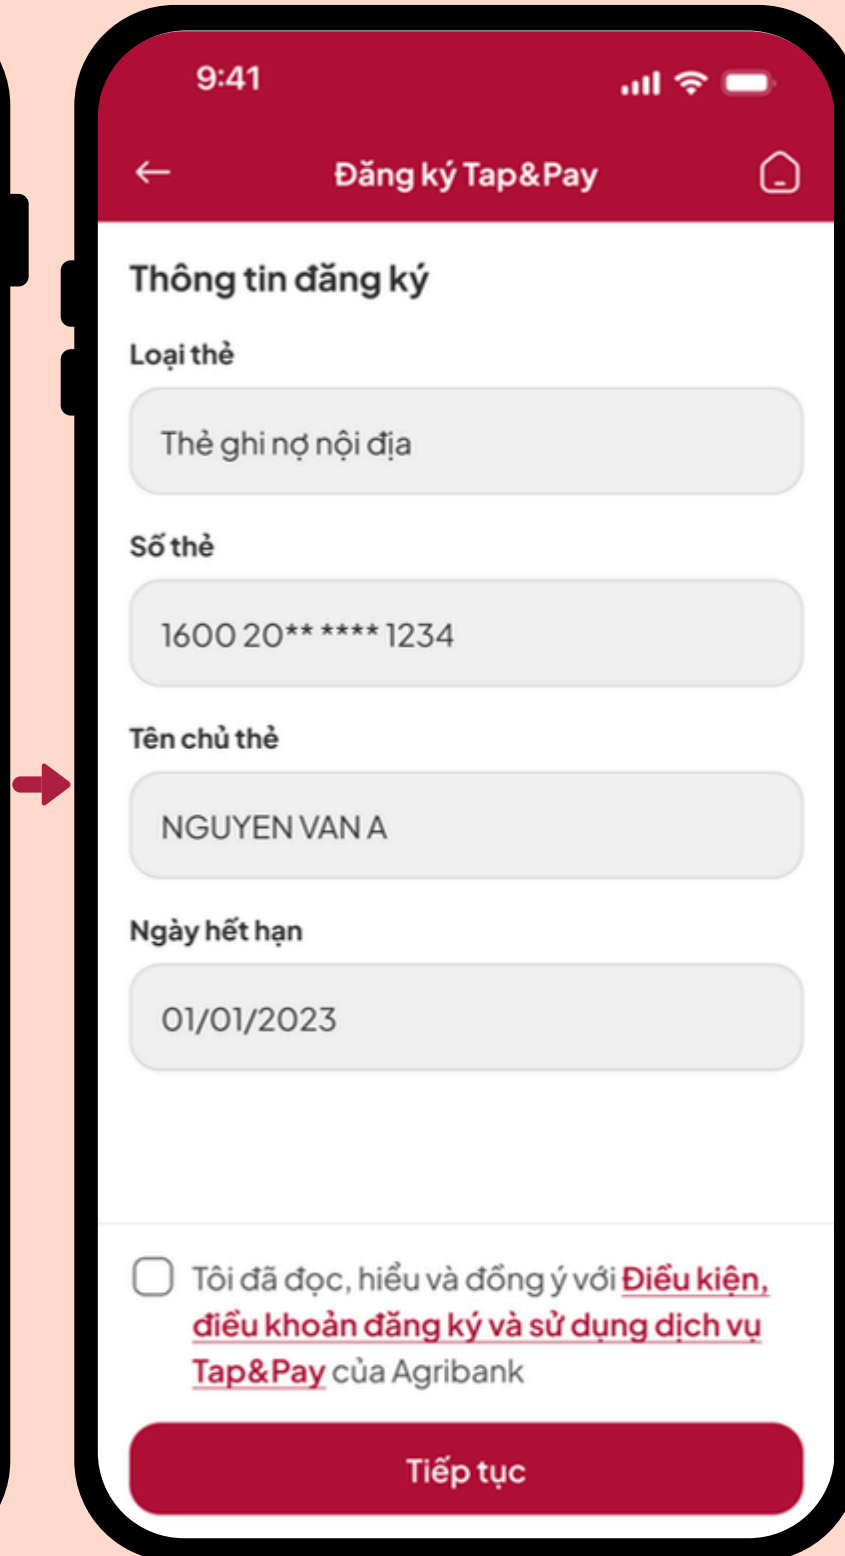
9:41

←

Đăng ký Tap&Pay

Thông tin đăng ký

Loại thẻ

Thẻ ghi nợ nội địa

Số thẻ

1600 20** **** 1234

Tên chủ thẻ

NGUYEN VAN A

Ngày hết hạn

01/01/2023

Tôi đã đọc, hiểu và đồng ý với Điều kiện, điều khoản đăng ký và sử dụng dịch vụ Tap&Pay của Agribank

Tiếp tục